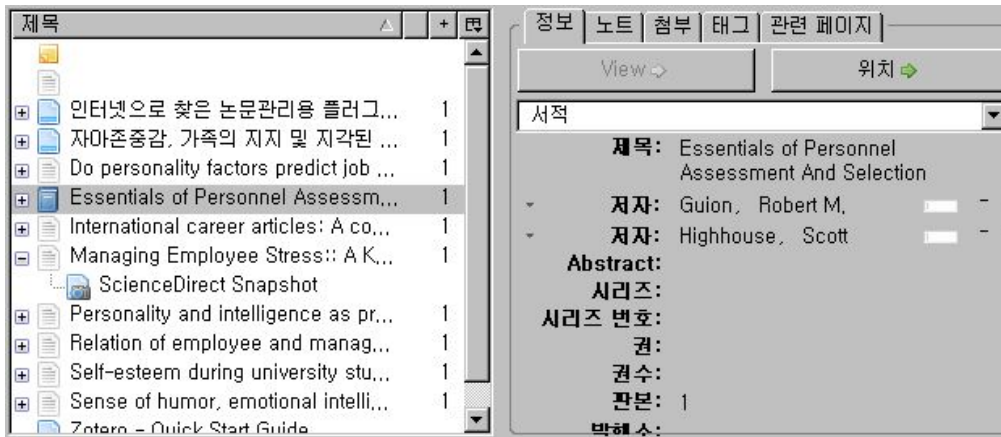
| 제목 | + |
|---|---|
| 인터넷으로 찾은 논문관리용 플러그... | 1 |
| 자아존중감, 가족의 지지 및 지각된 ... | 1 |
| Do personality factors predict job ... | 1 |
| Essentials of Personnel Assessm... | 1 |
| International career articles: A co... | 1 |
| Managing Employee Stress:: A K... | 1 |
| ScienceDirect Snapshot | |
| Personality and intelligence as pr... | 1 |
| Relation of employee and manag... | 1 |
| Self-esteem during university stu... | 1 |
| Sense of humor, emotional intelli... | 1 |
| Zotero - Quick Start Guide | |

정보 | 노트 | 첨부 | 태그 | 관련 페이지

View

위치

서적

제목: Essentials of Personnel Assessment And Selection

저자: Guion, Robert M.

저자: Highhouse, Scott

Abstract:

시리즈:

시리즈 번호:

권:

권수:

판본: 1

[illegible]